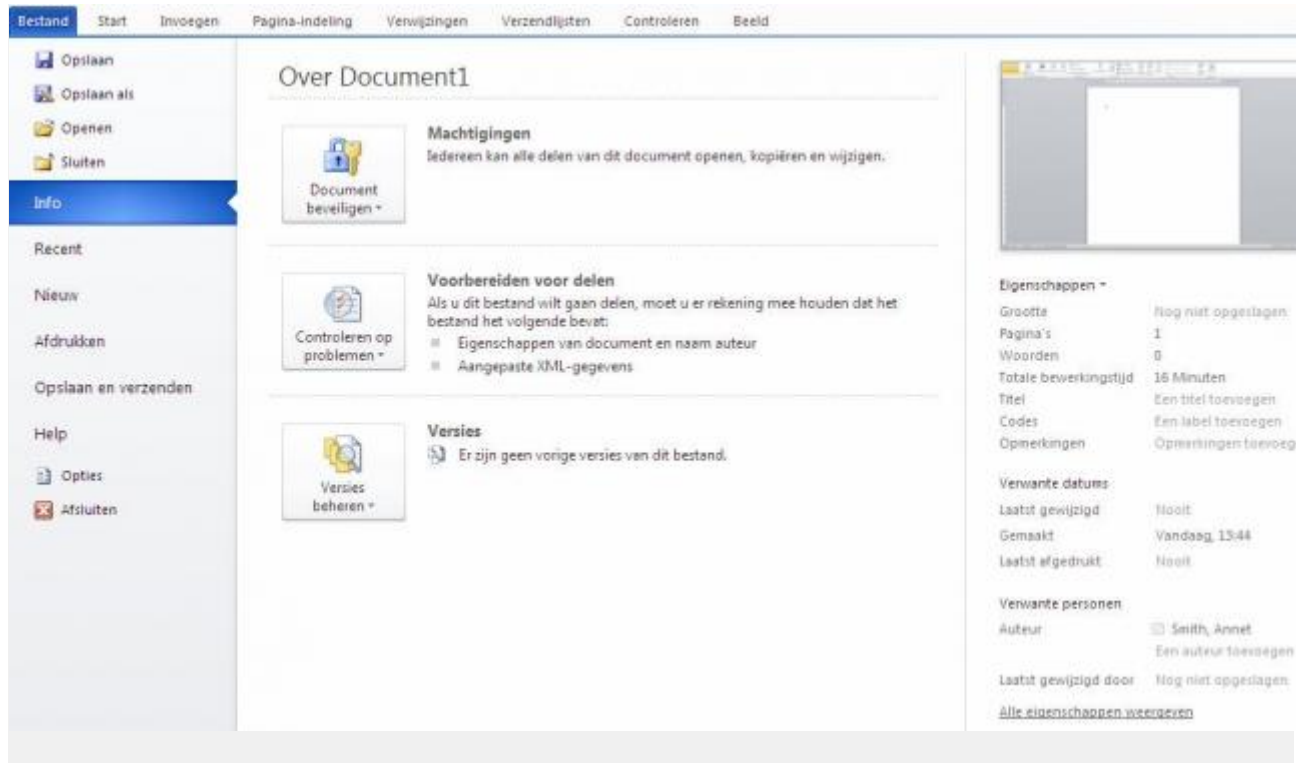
Bestand Start Invoegen Pagina-indeling Verwijzingen Verzendlijsten Controleren Beeld

Opslaan
Opslaan als
Openen
Sluiten
Info
Recent
Nieuw
Afdrukken
Opslaan en verzenden
Help
Opties
Afsluiten

Over Document1

Document beveiligen

Machtigingen
Iedereen kan alle delen van dit document openen, kopiëren en wijzigen.

Controleren op problemen

Voorbereiden voor delen
Als u dit bestand wilt gaan delen, moet u er rekening mee houden dat het bestand het volgende bevat:
Eigenschappen van document en naam auteur
Aangepaste XML-gegevens

Versies beheren

Versies
Er zijn geen vorige versies van dit bestand.

Eigenschappen

| | |
|---|---|
| Grootte | Nog niet opgeslagen |
| Pagina's | 1 |
| Woorden | 0 |
| Totale bewerkingstijd | 16 Minuten |
| Titel | Een titel toevoegen |
| Codes | Een label toevoegen |
| Opmerkingen | Opmerkingen toevoeg |

Verwante datums

| | |
|---|---|
| Laatst gewijzigd | Nooit |
| Gemaakt | Vandaag, 13:44 |
| Laatst afgedrukt | Nooit |

Verwante personen

| | |
|---|---|
| Auteur | Smith, Annet |
| | Een auteur toevoegen |
| Laatst gewijzigd door | Nog niet opgeslagen |

Alle eigenschappen weergeven